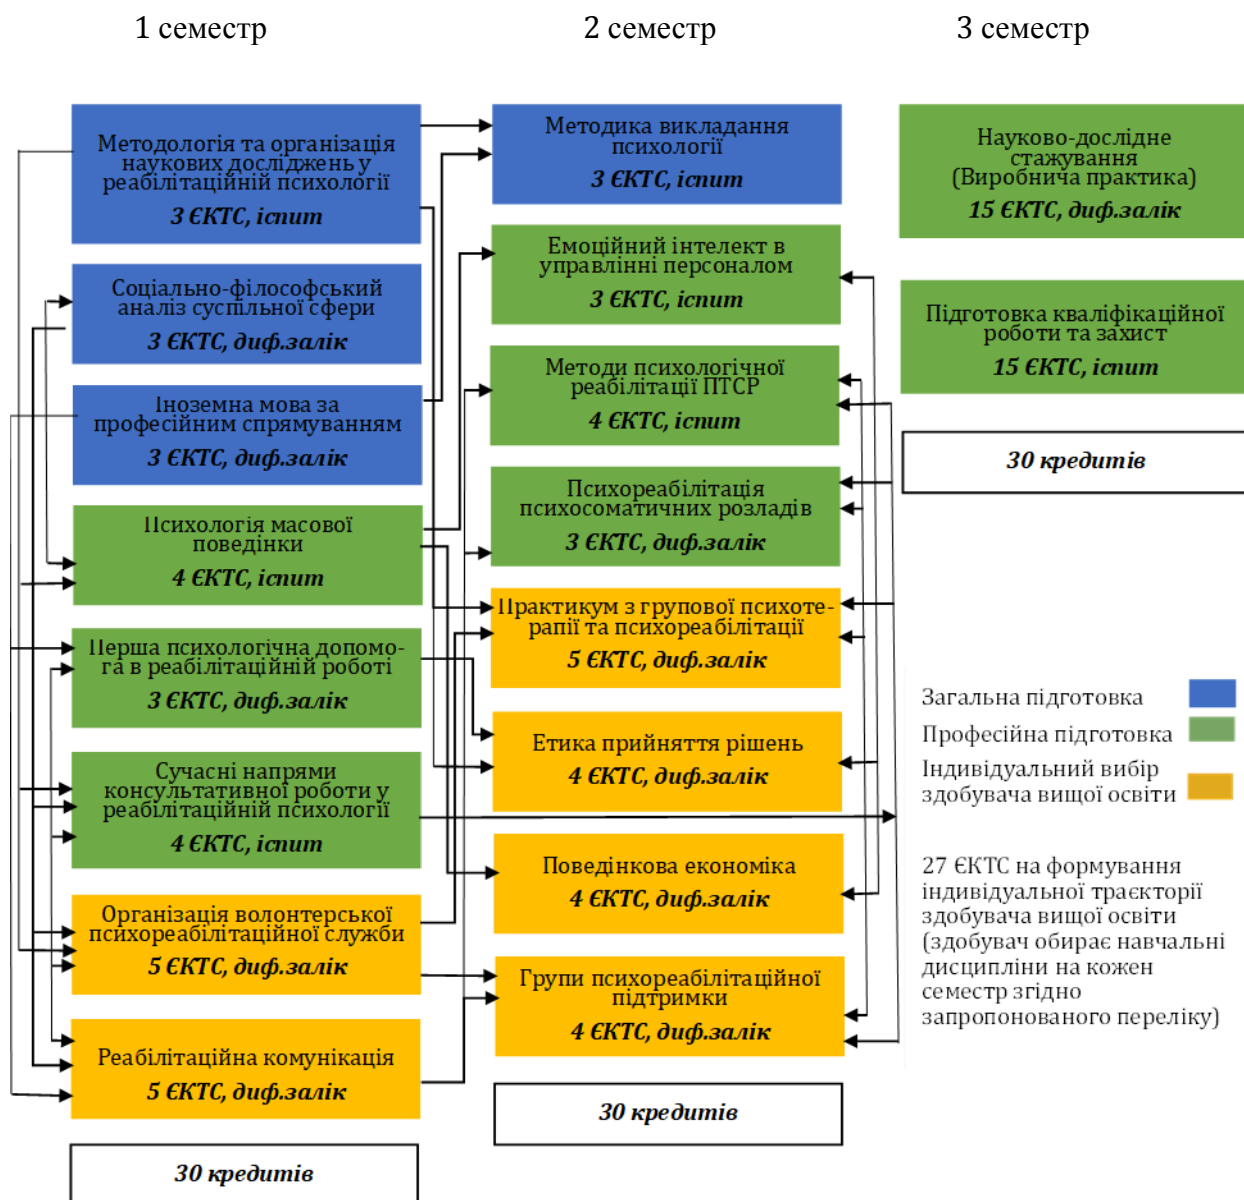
1 семестр

2 семестр

3 семестр

Методологія та організація наукових досліджень у реабілітаційній психології
3 ЄКТС, іспит

Соціально-філософський аналіз суспільної сфери
3 ЄКТС, диф.залік

Іноземна мова за професійним спрямуванням
3 ЄКТС, диф.залік

Психологія масової поведінки
4 ЄКТС, іспит

Перша психологічна допомога в реабілітаційній роботі
3 ЄКТС, диф.залік

Сучасні напрями консультативної роботи у реабілітаційній психології
4 ЄКТС, іспит

Організація волонтерської психореабілітаційної служби
5 ЄКТС, диф.залік

Реабілітаційна комунікація
5 ЄКТС, диф.залік

30 кредитів

Методика викладання психології
3 ЄКТС, іспит

Емоційний інтелект в управлінні персоналом
3 ЄКТС, іспит

Методи психологічної реабілітації ПТСР
4 ЄКТС, іспит

Психореабілітація психосоматичних розладів
3 ЄКТС, диф.залік

Практикум з групової психотерапії та психореабілітації
5 ЄКТС, диф.залік

Етика прийняття рішень
4 ЄКТС, диф.залік

Поведінкова економіка
4 ЄКТС, диф.залік

Групи психореабілітаційної підтримки
4 ЄКТС, диф.залік

30 кредитів

Науково-дослідне стажування (Виробнича практика)
15 ЄКТС, диф.залік

Підготовка кваліфікаційної роботи та захист
15 ЄКТС, іспит

30 кредитів

Загальна підготовка
Професійна підготовка
Індивідуальний вибір здобувача вищої освіти

27 ЄКТС на формування індивідуальної траєкторії здобувача вищої освіти (здобувач обирає навчальні дисципліни на кожен семестр згідно запропонованого переліку)